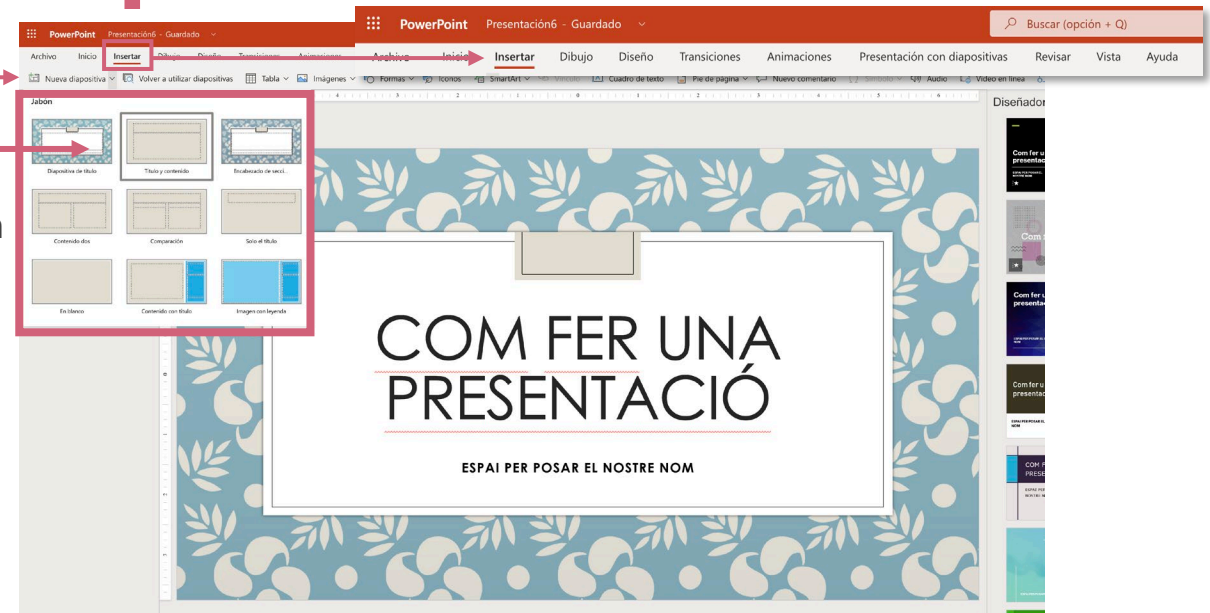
PowerPoint Presentación6 - Guardado

Archivo Inicio Insertar Dibujo Diseño Transiciones Animaciones

PowerPoint Presentación6 - Guardado

Buscar (opción + Q)

Archivo Inicio Insertar Dibujo Diseño Transiciones Animaciones Presentación con diapositivas Revisar Vista Ayuda

Nueva diapositiva Volver a utilizar diapositivas Tabla Imágenes Formas Iconos SmartArt Vínculo Cuadro de texto Pie de página Nuevo comentario Símbolo Audio Vídeo en línea

Jabón

Diapositiva de título Título y contenido Encabezado de secci...

Contenido dos Comparación Solo el título

En blanco Contenido con título Imagen con leyenda

Diseñador

Com fer u presentac

Com fe

Com fer u presentac

Com fer u presentac

ESPAI PER POSAR EL NOM

COM F PRESE

COM FER UNA PRESENTACIÓ

ESPAI PER POSAR EL NOSTRE NOM